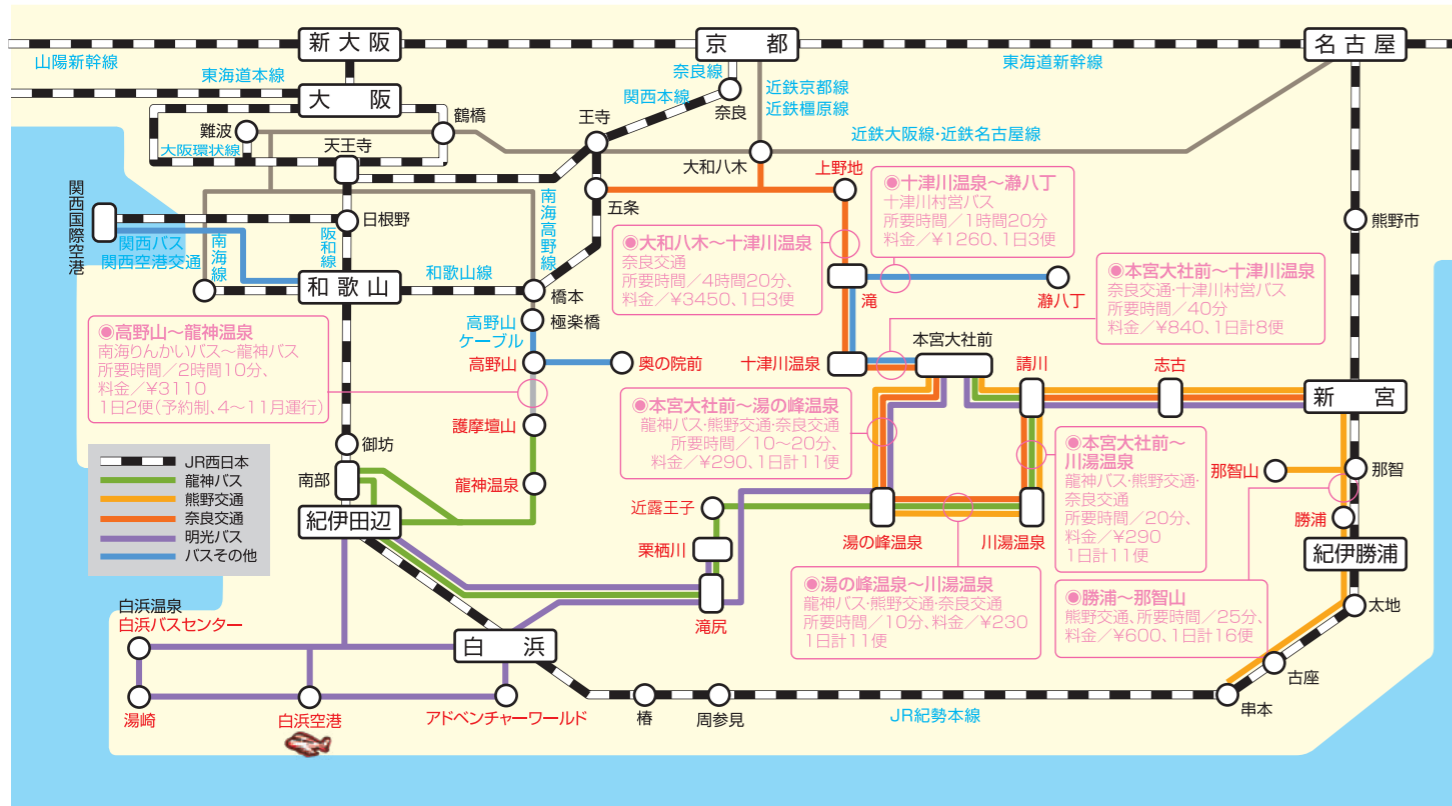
新大阪
京都
名古屋
山陽新幹線
東海道本線
東海道新幹線
奈良線
関西本線
近鉄京都線
近鉄橿原線
大阪
鶴橋
難波
大阪環状線
王寺
奈良
近鉄大阪線･近鉄名古屋線
天王寺
大和八木
関西国際空港
日根野
南海高野線
五条
上野地
◉十津川温泉〜瀞八丁
十津川村営バス
所要時間／1時間20分
料金／¥1260、1日3便
熊野市
関西バス
関西空港交通
南海線
阪和線
◉大和八木〜十津川温泉
奈良交通
所要時間／4時間20分、
料金／¥3450、1日3便
和歌山
和歌山線
橋本
滝
瀞八丁
◉本宮大社前〜十津川温泉
奈良交通･十津川村営バス
所要時間／40分
料金／¥840、1日計8便
高野山ケーブル
極楽橋
◉高野山〜龍神温泉
南海りんかいバス〜龍神バス
所要時間／2時間10分、
料金／¥3110
1日2便(予約制、4〜11月運行)
高野山
奥の院前
十津川温泉
本宮大社前
請川
志古
新宮
◉本宮大社前〜湯の峰温泉
龍神バス･熊野交通･奈良交通
所要時間／10〜20分、
料金／¥290、1日計11便
護摩壇山
御坊
JR西日本
龍神バス
熊野交通
奈良交通
明光バス
バスその他
南部
龍神温泉
◉本宮大社前〜川湯温泉
龍神バス･熊野交通･奈良交通
所要時間／20分、
料金／¥290
1日計11便
那智山
那智
近露王子
勝浦
紀伊田辺
湯の峰温泉
川湯温泉
紀伊勝浦
栗栖川
◉湯の峰温泉〜川湯温泉
龍神バス･熊野交通･奈良交通
所要時間／10分、料金／¥230
1日計11便
白浜温泉
白浜バスセンター
滝尻
◉勝浦〜那智山
熊野交通、所要時間／25分、
料金／¥600、1日計16便
太地
白浜
古座
湯崎
白浜空港
アドベンチャーワールド
椿
周参見
JR紀勢本線
串本